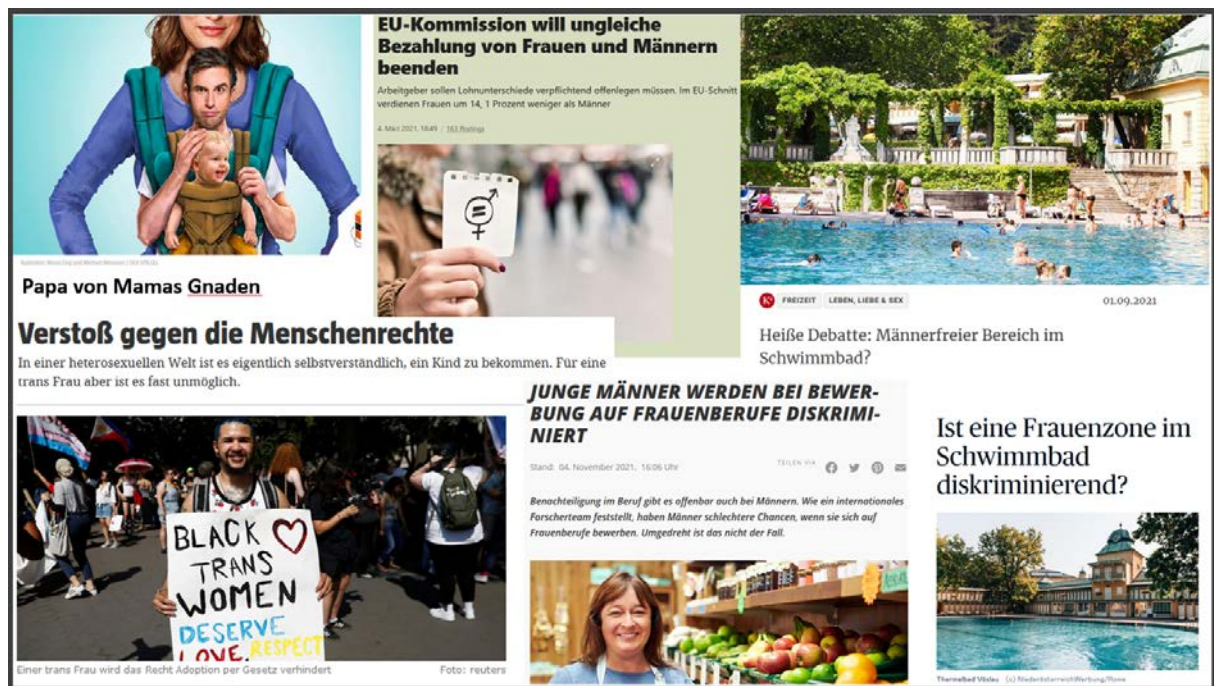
Papa von Mamas Gnaden

EU-Kommission will ungleiche Bezahlung von Frauen und Männern beenden

Arbeitgeber sollen Lohnunterschiede verpflichtend offenlegen müssen. Im EU-Schnitt verdienen Frauen um 14, 1 Prozent weniger als Männer

4. März 2021, 18:49 / 163 Postings

FREIZEIT LEBEN, LIEBE & SEX 01.09.2021

Heiße Debatte: Männerfreier Bereich im Schwimmbad?

Verstoß gegen die Menschenrechte

In einer heterosexuellen Welt ist es eigentlich selbstverständlich, ein Kind zu bekommen. Für eine trans Frau aber ist es fast unmöglich.

BLACK TRANS WOMEN DESERVE LOVE RESPECT

Einer trans Frau wird das Recht Adoption per Gesetz verhindert Foto: reuters

JUNGE MÄNNER WERDEN BEI BEWERBUNG AUF FRAUENBERUFE DISKRIMINIERT

Stand: 04. November 2021, 16:06 Uhr TEILEN VIA

Benachteiligung im Beruf gibt es offenbar auch bei Männern. Wie ein internationales Forscherteam feststellt, haben Männer schlechtere Chancen, wenn sie sich auf Frauenberufe bewerben. Umgedreht ist das nicht der Fall.

Ist eine Frauenzone im Schwimmbad diskriminierend?

Thermalbad Vöslau (c) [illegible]